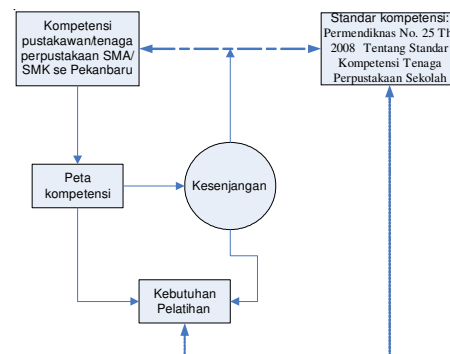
Kompetensi pustakawan/tenaga perpustakaan SMA/ SMK se Pekanbaru

Standar kompetensi: Permendiknas No. 25 Th 2008 Tentang Standar Kompetensi Tenaga Perpustakaan Sekolah

Peta kompetensi

Kesenjangan

Kebutuhan Pelatihan